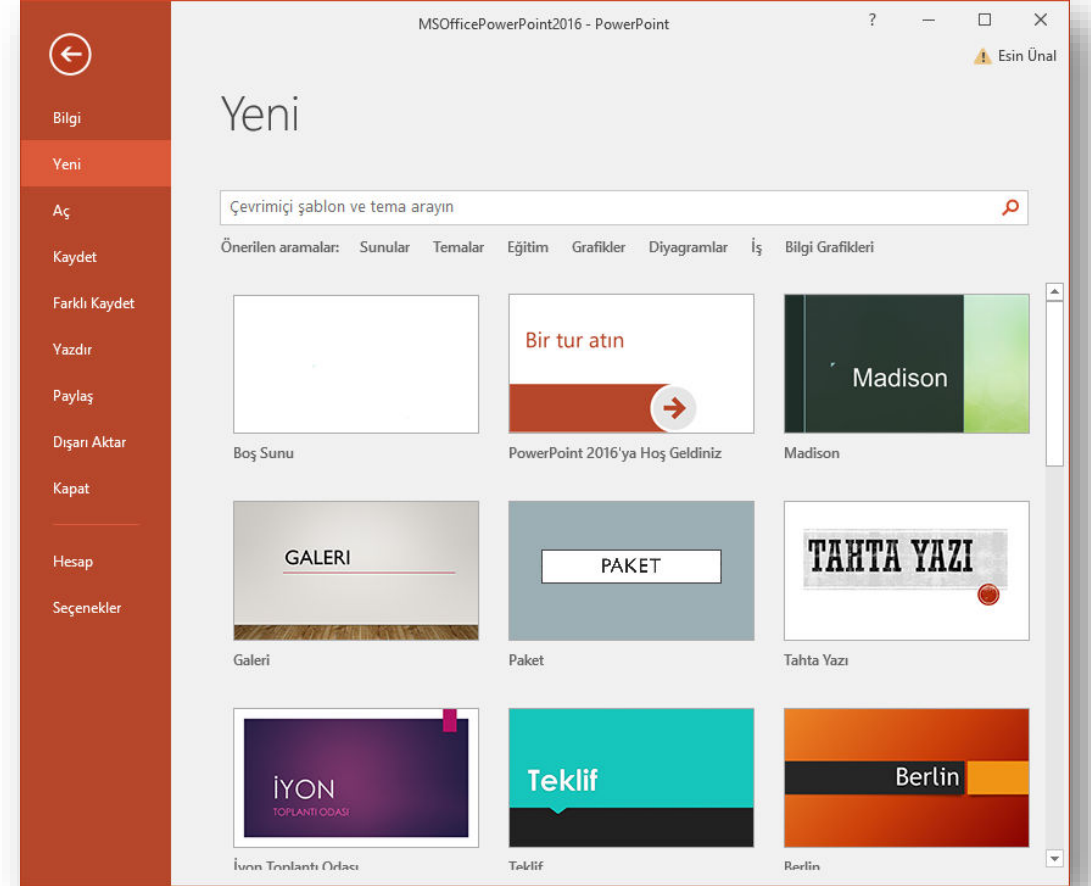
MSOfficePowerPoint2016 - PowerPoint

?

Esin Ünal

Bilgi
Yeni
Aç
Kaydet
Farklı Kaydet
Yazdır
Paylaş
Dışarı Aktar
Kapat
Hesap
Seçenekler

Yeni

Çevrimiçi şablon ve tema arayın

Önerilen aramalar: Sunular Temalar Eğitim Grafikler Diyagramlar İş Bilgi Grafikleri

Boş Sunu

Bir tur atın

PowerPoint 2016'ya Hoş Geldiniz

Madison

Madison

GALERI

Galeri

PAKET

Paket

TAHTA YAZI

Tahta Yazı

İYON
TOPLANTI ODASI

İyon Toplantı Odası

Teklif

Teklif

Berlin

Berlin